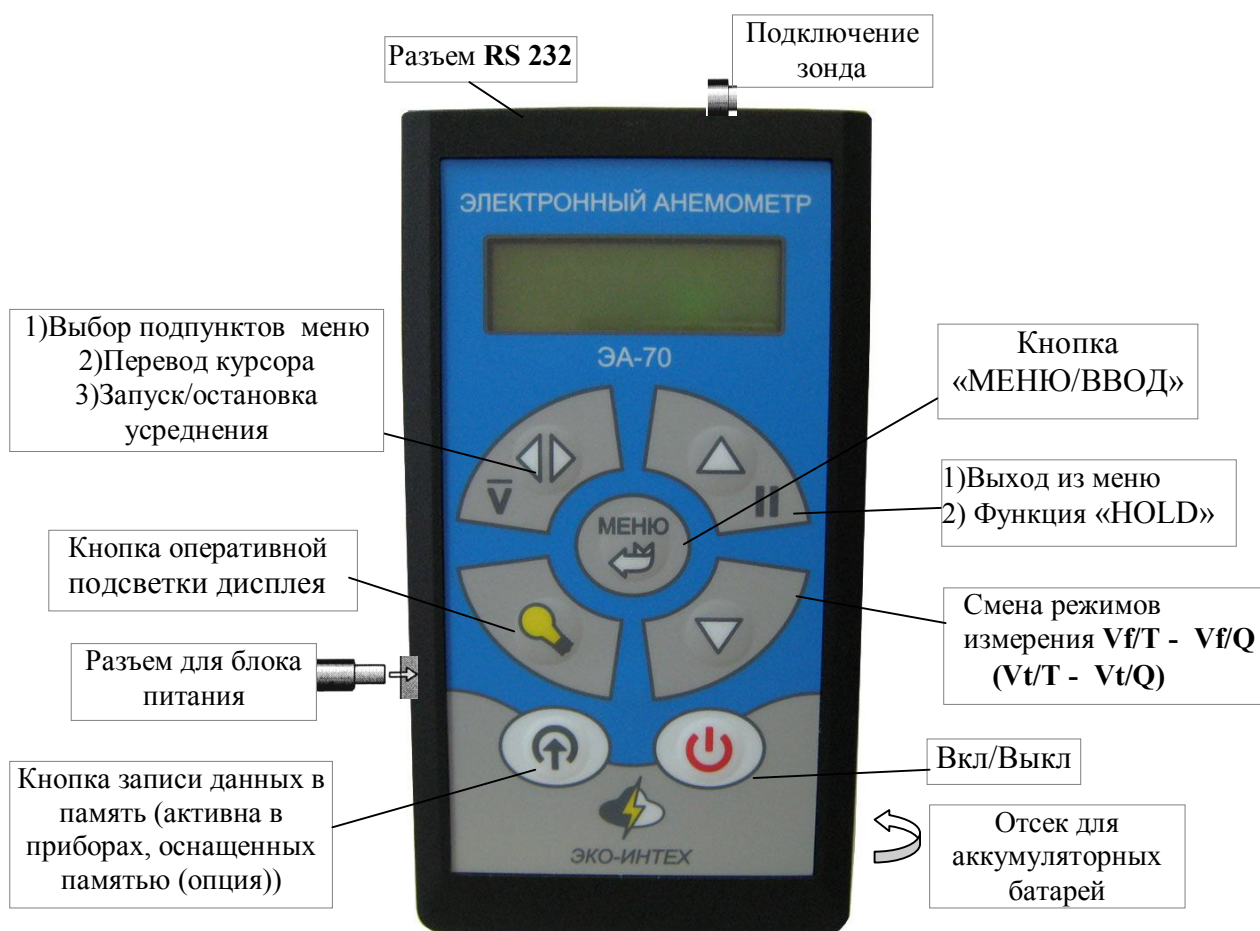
Разъем **RS 232**

Подключение зонда

ЭЛЕКТРОННЫЙ АНЕМОМЕТР

1)Выбор подпунктов меню
2)Перевод курсора
3)Запуск/остановка усреднения

ЭА-70

Кнопка «МЕНЮ/ВВОД»

$\overline{V}$

МЕНЮ

1)Выход из меню
2) Функция «HOLD»

Кнопка оперативной подсветки дисплея

Смена режимов измерения **Vf/T - Vf/Q (Vt/T - Vt/Q)**

Разъем для блока питания

Вкл/Выкл

Кнопка записи данных в память (активна в приборах, оснащенных памятью (опция))

ЭКО-ИНТЕХ

Отсек для аккумуляторных батарей